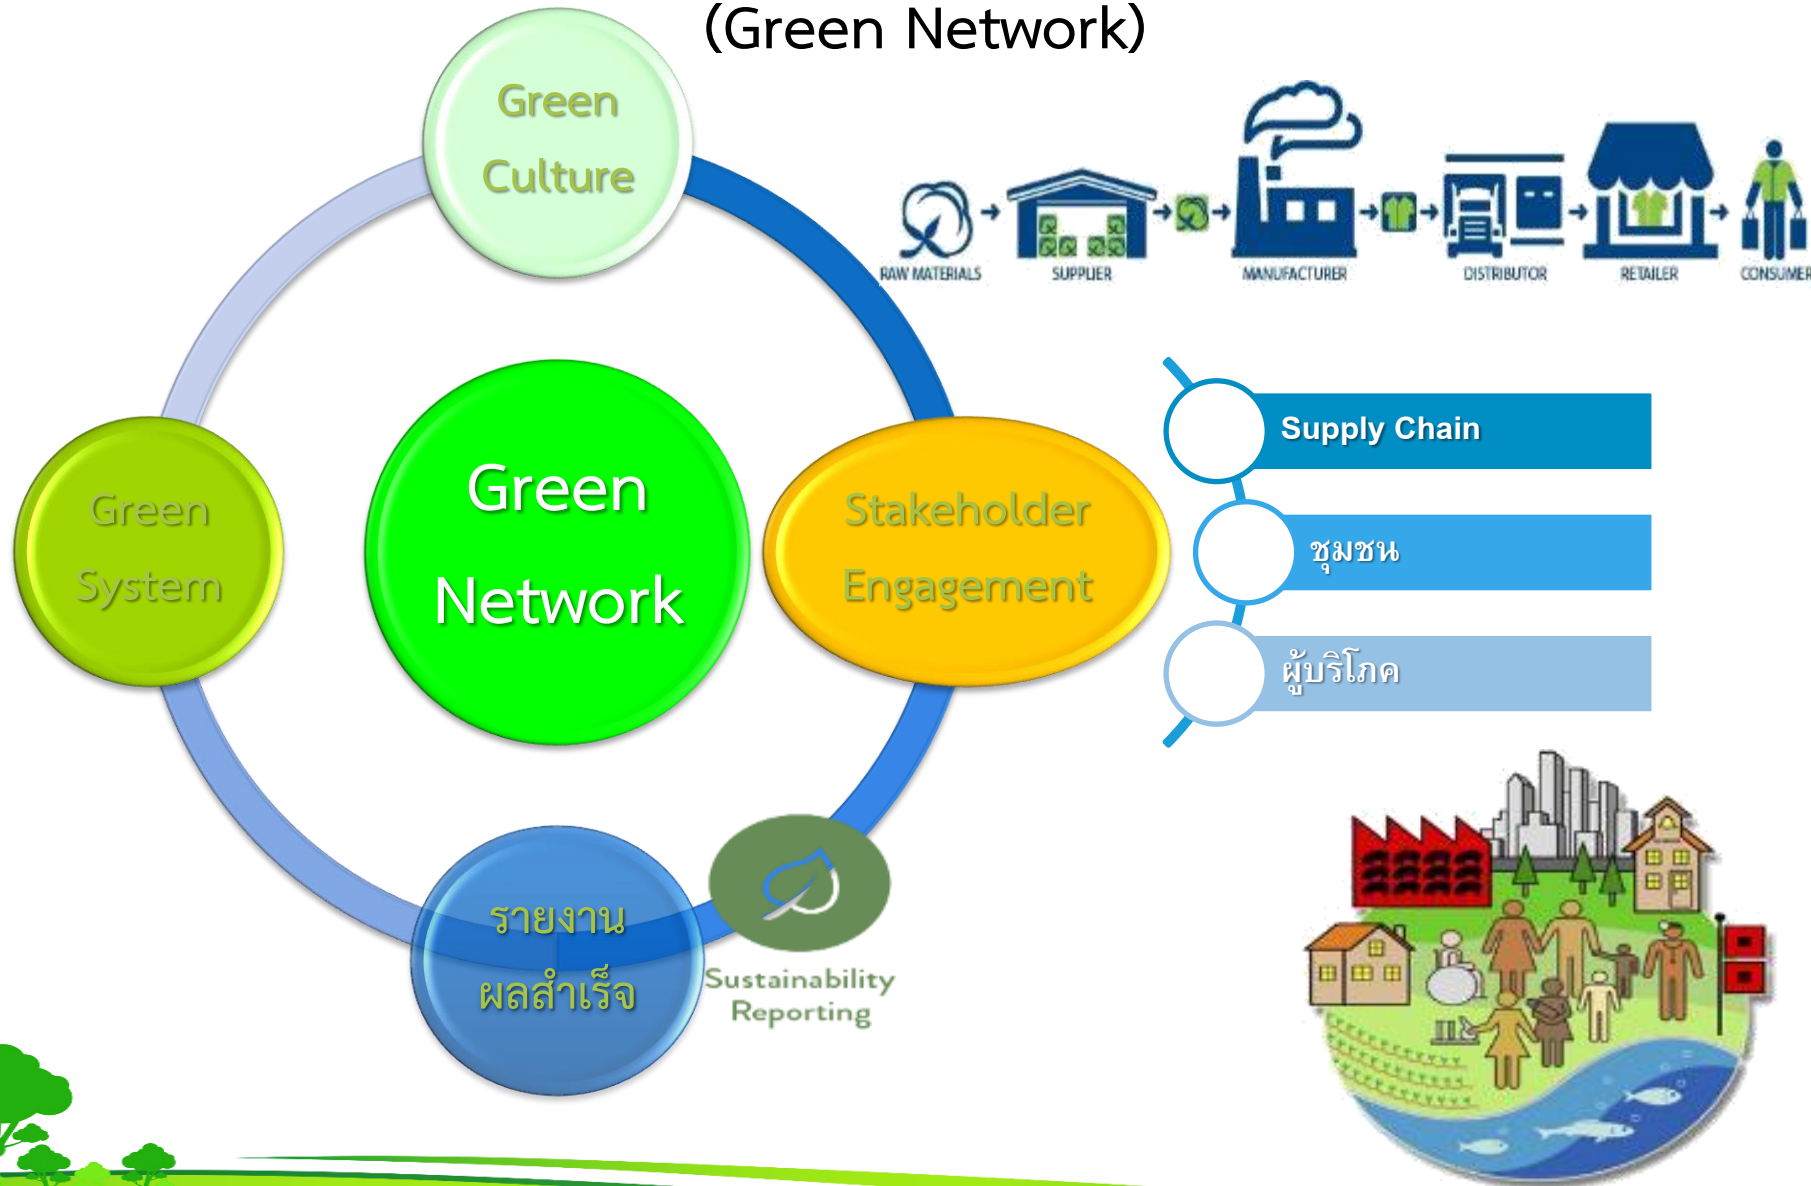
(Green Network)

Green Culture

Green System

Green Network

Stakeholder Engagement

รายงานผลสำเร็จ

Sustainability Reporting

RAW MATERIALS
SUPPLIER
MANUFACTURER
DISTRIBUTOR
RETAILER
CONSUMER

Supply Chain

ชุมชน

ผู้บริโภค